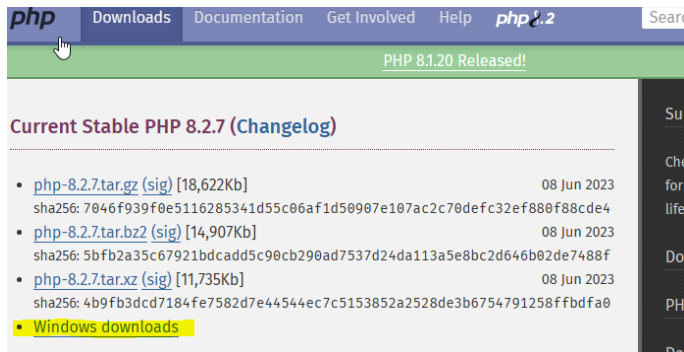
php Downloads Documentation Get Involved Help php8.2 Searc

PHP 8.1.20 Released!

Current Stable PHP 8.2.7 (Changelog)

- php-8.2.7.tar.gz (sig) [18,622Kb] 08 Jun 2023
sha256: 7046f939f0e5116285341d55c06af1d50907e107ac2c70defc32ef880f88cde4
- php-8.2.7.tar.bz2 (sig) [14,907Kb] 08 Jun 2023
sha256: 5bfb2a35c67921bdcadd5c90cb290ad7537d24da113a5e8bc2d646b02de7488f
- php-8.2.7.tar.xz (sig) [11,735Kb] 08 Jun 2023
sha256: 4b9fb3dcd7184fe7582d7e44544ec7c5153852a2528de3b6754791258ffbdfa0
- Windows downloads

Su

Che
for
life

Do

PH

Do